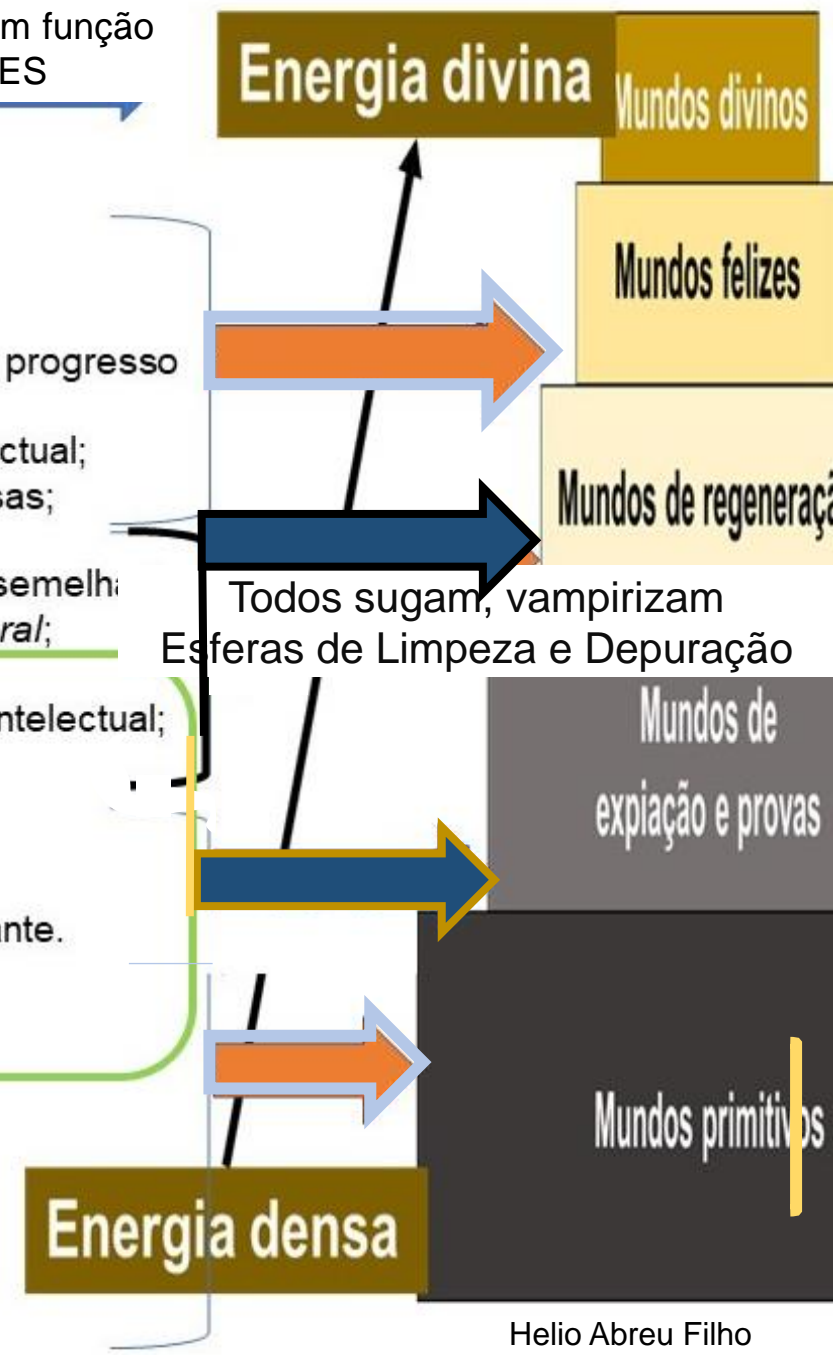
m função
ES

Energia divina

Mundos divinos

Mundos felizes

progresso

ctual;
sas;

Mundos de regeneraçã

semelha
ral;

Todos sugam, vampirizam
Esferas de Limpeza e Depuração

ntelectual;

Mundos de expiação e provas

ante.

Mundos primitivos

Energia densa

Helio Abreu Filho